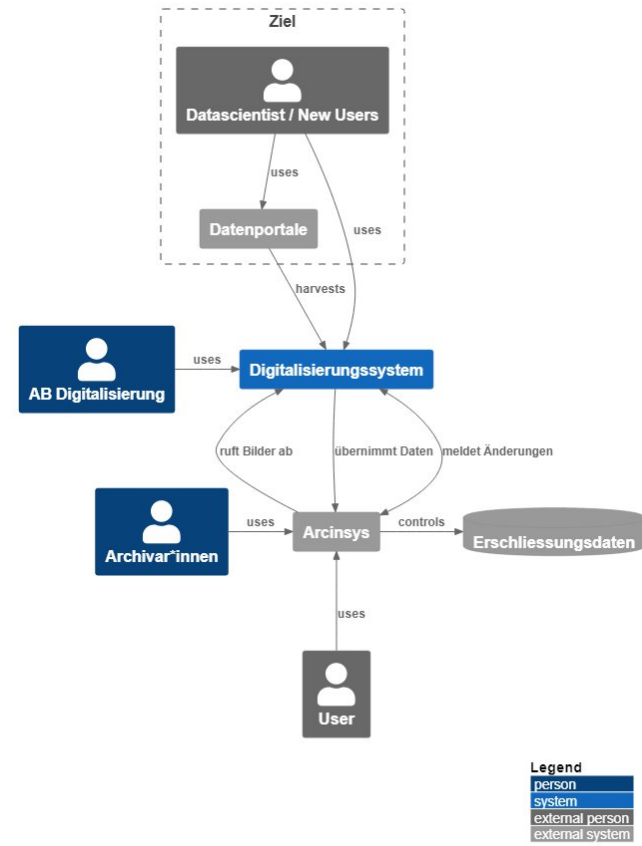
Ziel

Datascientist / New Users

uses

Datenportale

uses

harvests

AB Digitalisierung

uses

Digitalisierungssystem

ruft Bilder ab

übernimmt Daten

meldet Änderungen

Archivar*innen

uses

Arcinsys

controls

Erschliessungsdaten

uses

User

Legend
person
system
external person
external system